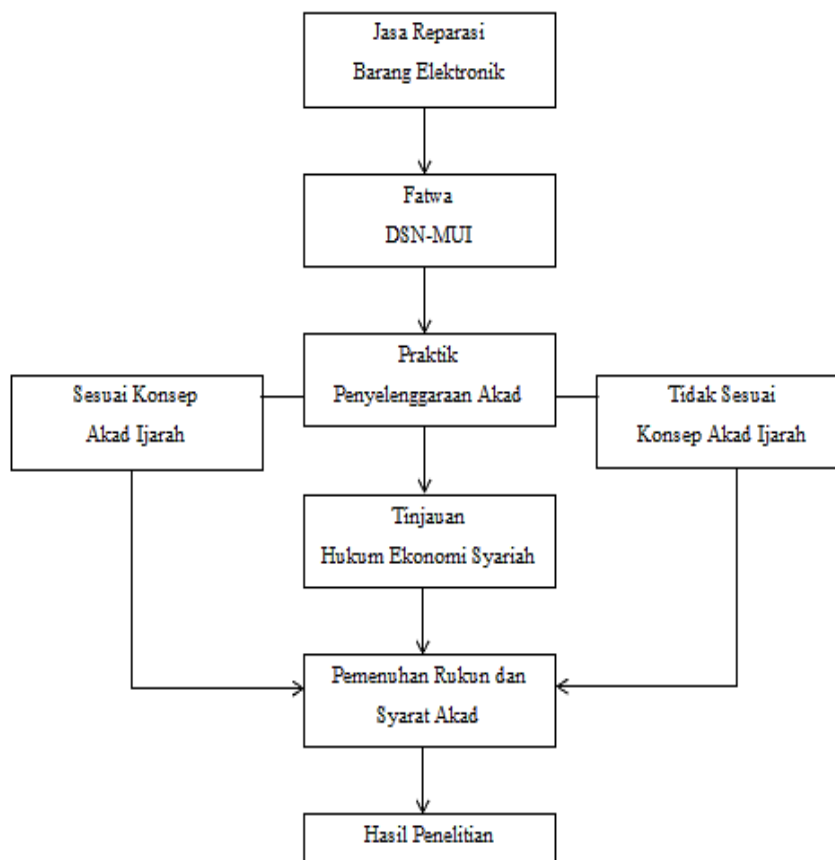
Jasa Reparasi
Barang Elektronik

Fatwa
DSN-MUI

Sesuai Konsep
Akad Ijarah

Praktik
Penyelenggaraan Akad

Tidak Sesuai
Konsep Akad Ijarah

Tinjauan
Hukum Ekonomi Syariah

Pemenuhan Rukun dan
Syarat Akad

Hasil Penelitian